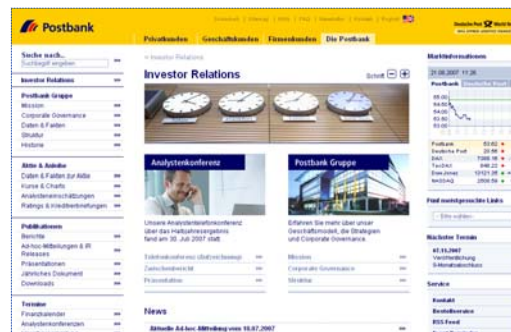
Postbank

Privatkunden | Geschäftskunden | Firmenkunden | Die Postbank

Suche nach...
Suchbegriff eingeben

Investor Relations

Postbank Gruppe
Mission
Corporate Governance
Daten & Fakten
Struktur
Historie

Aktie & Anleihe
Daten & Fakten zur Aktie
Kurse & Charts
Analysteneinschätzungen
Ratings & Kreditverbriefungen

Publikationen
Berichte
Ad-hoc-Mitteilungen & IR Releases
Präsentationen
Jährliches Dokument
Downloads

Termine
Finanzkalender
Analystenkonferenzen

> Investor Relations

Investor Relations

Schrift

Analystenkonferenz

Unsere Analystentelefonkonferenz über das Halbjahresergebnis fand am 30. Juli 2007 statt.

Telefonkonferenz (Aufzeichnung)
Zwischenbericht
Präsentation

Postbank Gruppe

Erfahren Sie mehr über unser Geschäftsmodell, die Strategien und Corporate Governance.

Mission
Corporate Governance
Struktur

News

Aktuelle Ad-hoc Mitteilung vom 18.07.2007

Marktinformationen

21.08.2007 11:26

Postbank
Postbank 63,62
Deutsche Post 20,86
DAX 7388,16
TecDAX 848,22
Dow Jones 13121,35
NASDAQ 2508,59

Find meistgesuchte Links
- Bitte wählen -

Nächster Termin

07.11.2007
Veröffentlichung 9-Monatsabschluss

Service

Kontakt
Bestellservice
RSS Feed